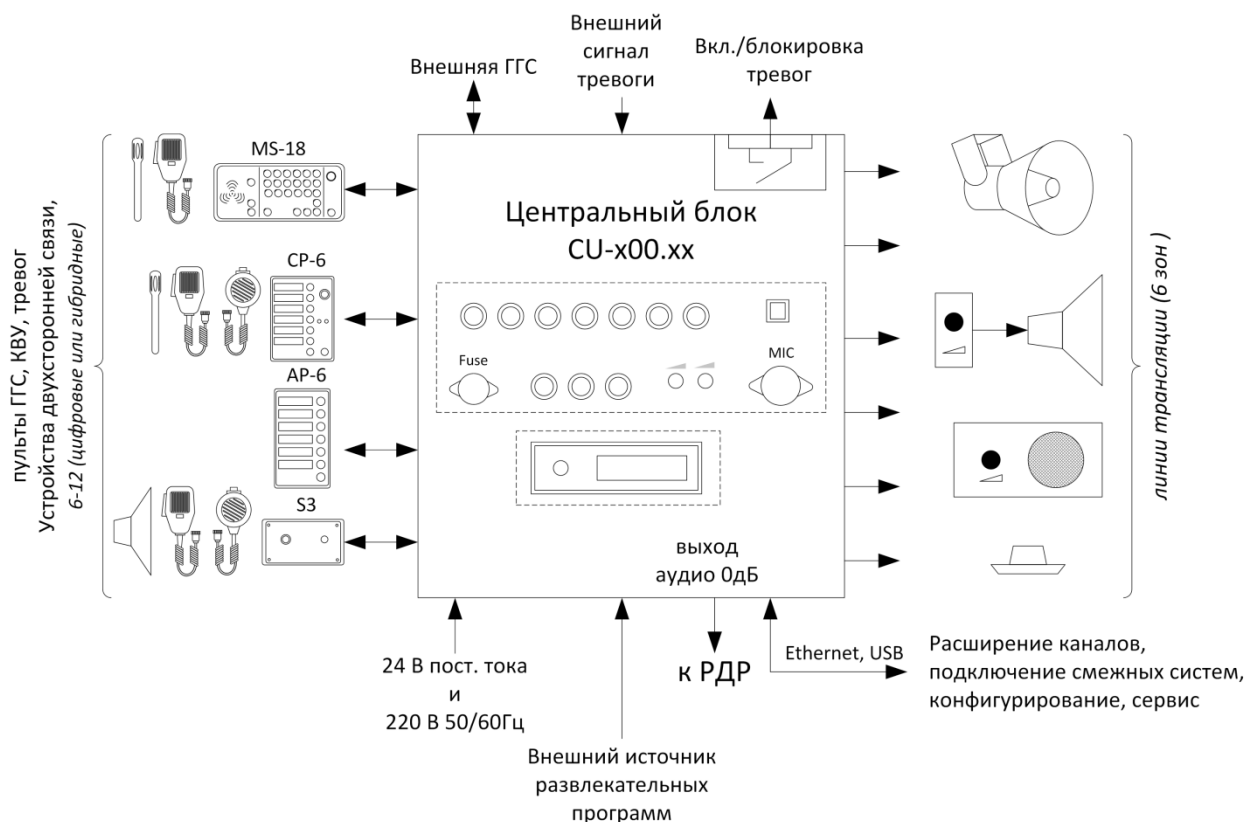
Внешняя ГГС

Внешний сигнал тревоги

Вкл./блокировка тревог

пульты ГГС, КВУ, тревог
Устройства двухсторонней связи,
6-12 (цифровые или гибридные)

MS-18

CP-6

AP-6

S3

Центральный блок
CU-x00.xx

Fuse

MIC

выход
аудио 0дБ

линии трансляции (6 зон )

24 В пост. тока
и
220 В 50/60Гц

к РДР

Ethernet, USB

Расширение каналов,
подключение смежных систем,
конфигурирование, сервис

Внешний источник
развлекательных
программ